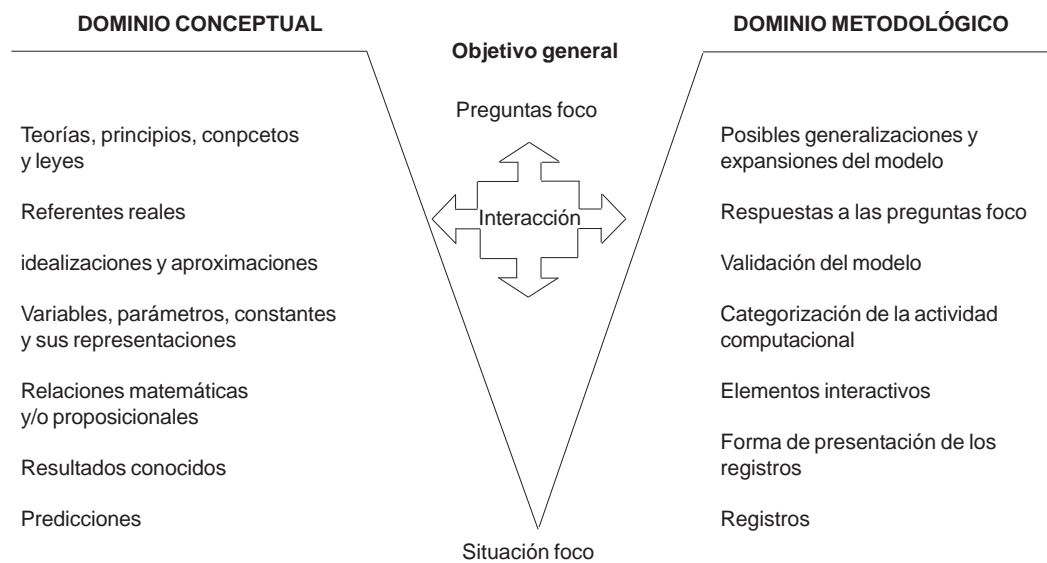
DOMINIO CONCEPTUAL

Objetivo general

DOMINIO METODOLÓGICO

Preguntas foco

Teorías, principios, conpcetos y leyes

Referentes reales

idealizaciones y aproximaciones

Variables, parámetros, constantes y sus representaciones

Relaciones matemáticas y/o proposicionales

Resultados conocidos

Predicciones

Interacción

Posibles generalizaciones y expansiones del modelo

Respuestas a las preguntas foco

Validación del modelo

Categorización de la actividad computacional

Elementos interactivos

Forma de presentación de los registros

Registros

Situación foco